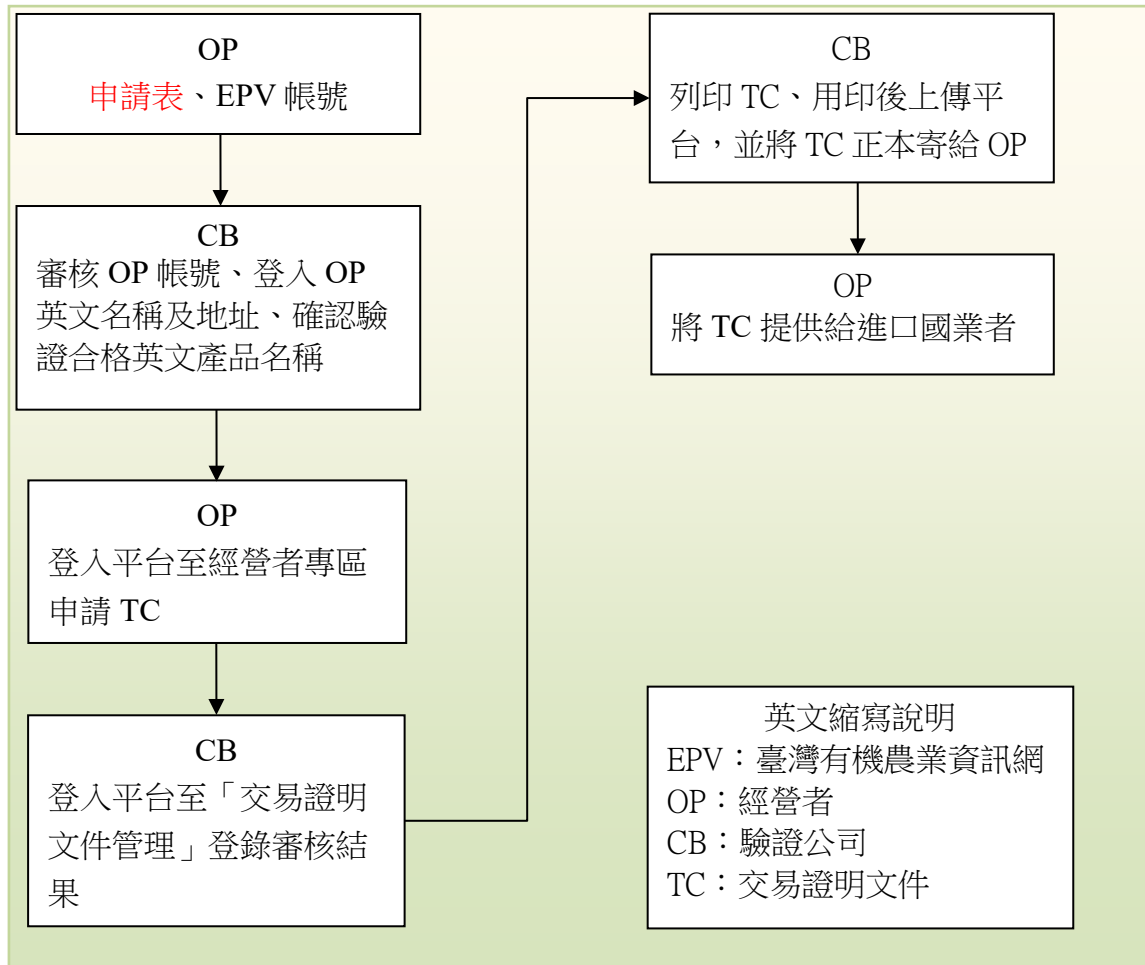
OP
申請表、EPV 帳號

CB
審核 OP 帳號、登入 OP 英文名稱及地址、確認驗證合格英文產品名稱

OP
登入平台至經營者專區申請 TC

CB
登入平台至「交易證明文件管理」登錄審核結果

CB
列印 TC、用印後上傳平台，並將 TC 正本寄給 OP

OP
將 TC 提供給進口國業者

英文縮寫說明
EPV：臺灣有機農業資訊網
OP：經營者
CB：驗證公司
TC：交易證明文件